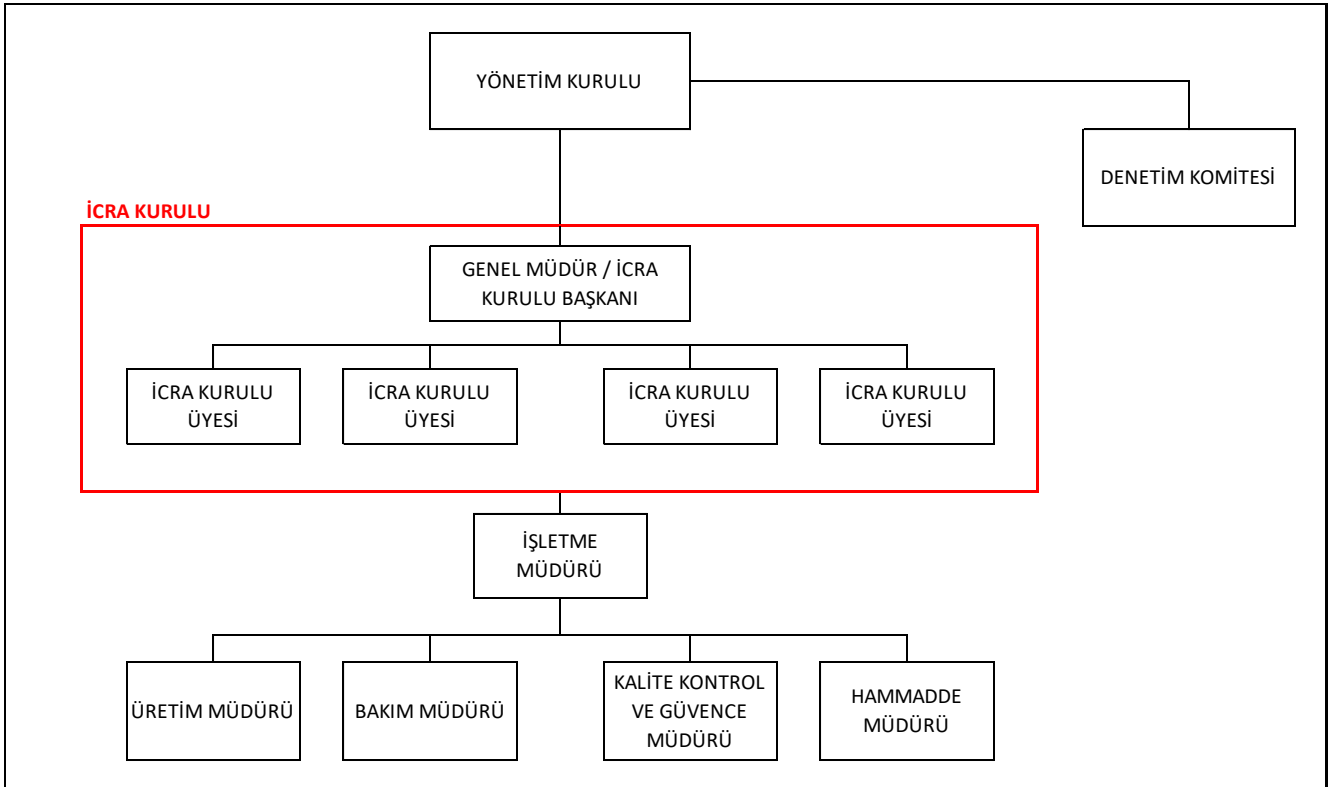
YÖNETİM KURULU

DENETİM KOMİTESİ

İCRA KURULU

GENEL MÜDÜR / İCRA KURULU BAŞKANI

İCRA KURULU ÜYESİ

İCRA KURULU ÜYESİ

İCRA KURULU ÜYESİ

İCRA KURULU ÜYESİ

İŞLETME MÜDÜRÜ

ÜRETİM MÜDÜRÜ

BAKIM MÜDÜRÜ

KALİTE KONTROL VE GÜVENCE MÜDÜRÜ

HAMMADDE MÜDÜRÜ